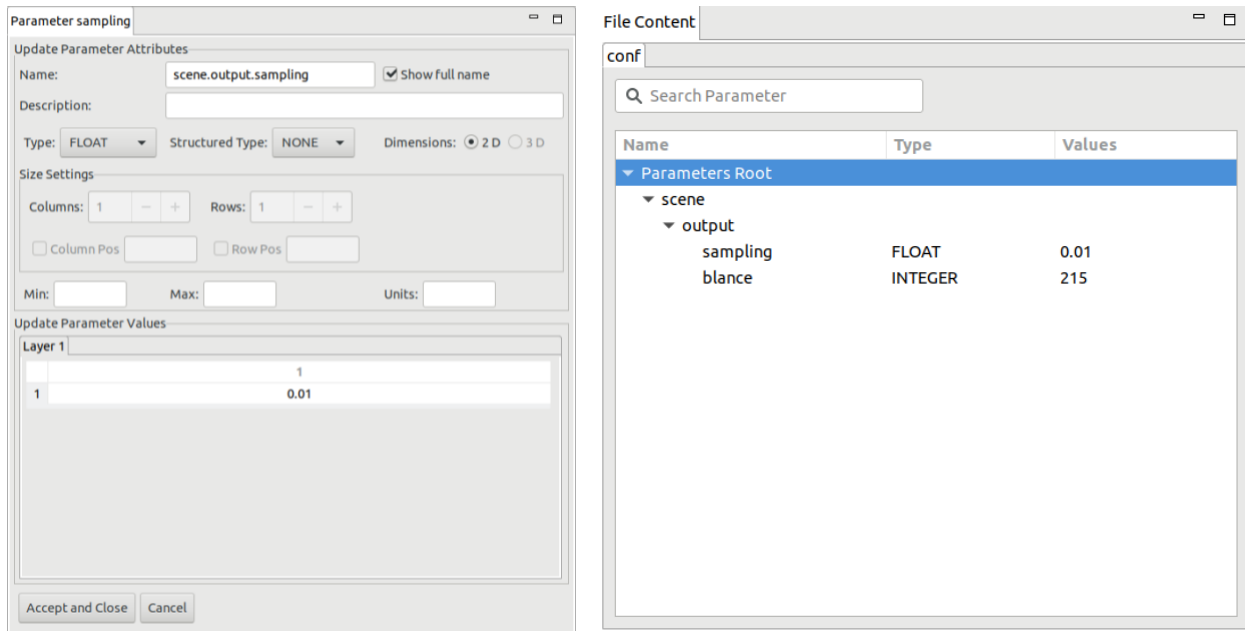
Parameter sampling

Update Parameter Attributes

Name: scene.output.sampling ☑ Show full name

Description:

Type: FLOAT Structured Type: NONE Dimensions: 2 D 3 D

Size Settings

Columns: 1 − + Rows: 1 − +

Column Pos Row Pos

Min: Max: Units:

Update Parameter Values

Layer 1

|   | 1 |
|---|---|
| 1 | 0.01 |

Accept and Close Cancel

File Content

conf

Search Parameter

| Name | Type | Values |
|---|---|---|
| Parameters Root | | |
| scene | | |
| output | | |
| sampling | FLOAT | 0.01 |
| blance | INTEGER | 215 |